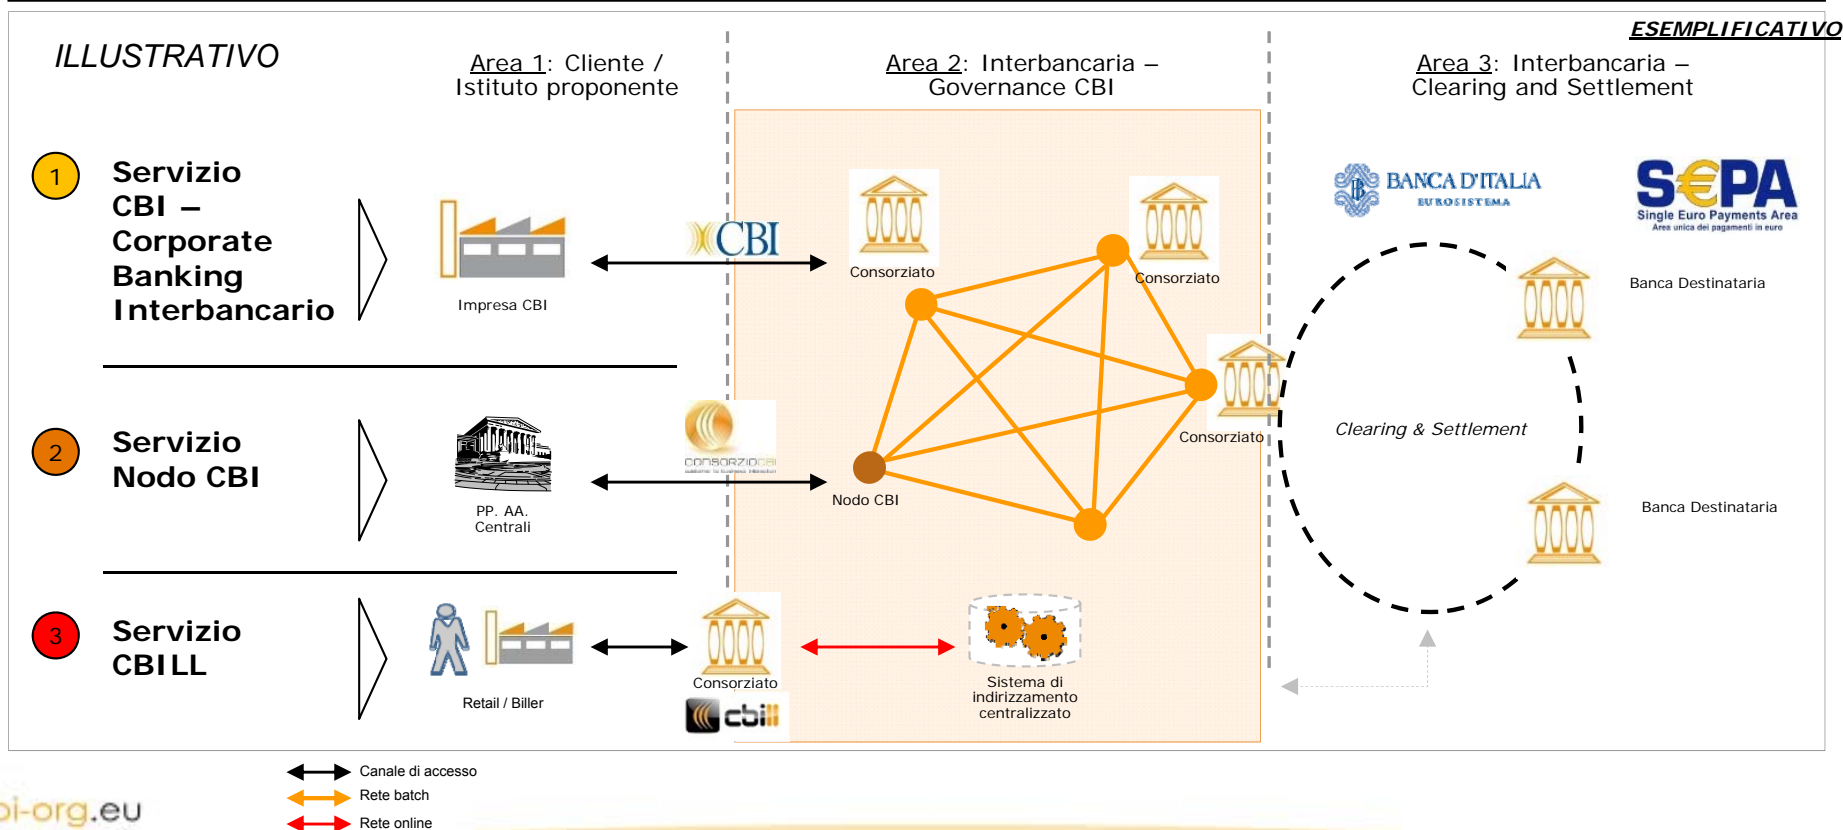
ESEMPLIFICATIVO

ILLUSTRATIVO

Area 1: Cliente / Istituto proponente

Area 2: Interbancaria – Governance CBI

Area 3: Interbancaria – Clearing and Settlement

1 Servizio CBI – Corporate Banking Interbancario

Impresa CBI

CBI

Consorziato

Consorziato

BANCA D'ITALIA EUROSISTEMA

SEPA Single Euro Payments Area Area unica dei pagamenti in euro

Banca Destinataria

Consorziato

2 Servizio Nodo CBI

PP. AA. Centrali

CONSORZIO CBI

Nodo CBI

Clearing & Settlement

Banca Destinataria

3 Servizio CBILL

Retail / Biller

Consorziato

cbill

Sistema di indirizzamento centralizzato

Canale di accesso
Rete batch
Rete online

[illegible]i-org.eu